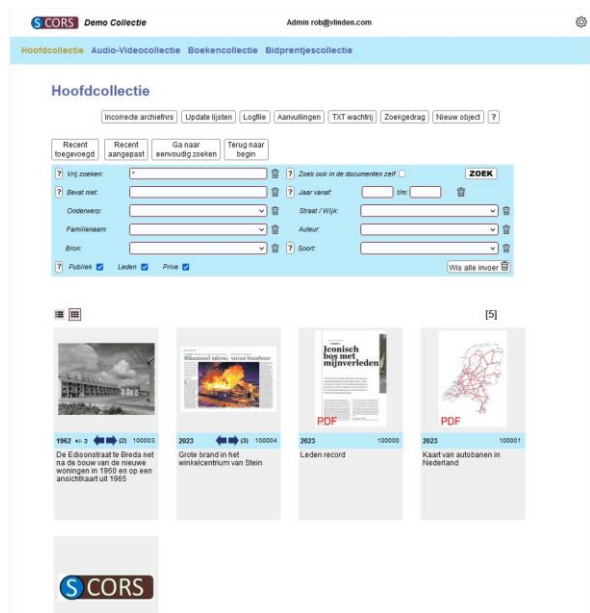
SCORS Demo Collectie

Admin rob@vlinden.com

Hoofdcollectie Audio-Videocollectie Boekencollectie Bidprentjescollectie

Hoofdcollectie

Incorrecte archiefnrs | Update lijsten | Logfile | Aanvullingen | TXT wachtrij | Zoekgedrag | Nieuw object | ?

Recent toegevoegd | Recent aangepast | Ga naar eenvoudig zoeken | Terug naar begin

? Vrij zoeken: * ? Zoek ook in de documenten zelf ZOEK
? Bevat niet: ? Jaar vanaf: t/m:
Onderwerp: Straat / Wijk:
Familienaam: Auteur:
Bron: ? Soort:
? Publiek Leden Prive Wis alle invoer

[5]

1962 +/- 3 (2) 100003
De Edisonstraat te Breda net na de bouw van de nieuwe woningen in 1960 en op een ansichtkaart uit 1965

2023 (3) 100004
Grote brand in het winkelcentrum van Stein

Iconisch bos met mijnverleden
PDF
2023 100000
Leden record

PDF
2023 100001
Kaart van autobanen in Nederland

SCORS